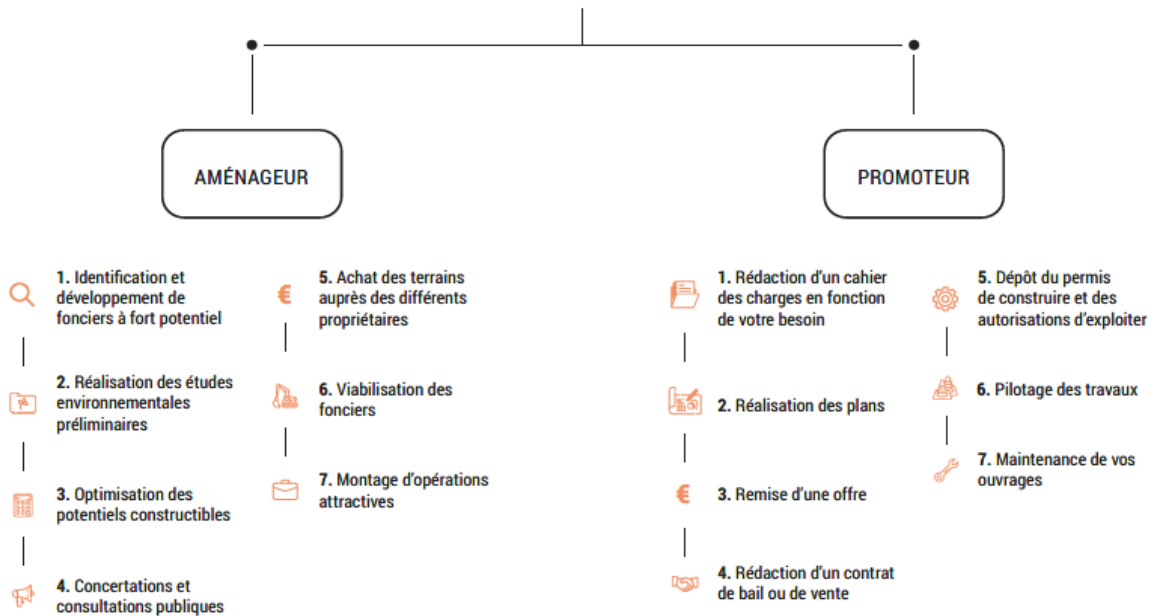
AMÉNAGEUR

PROMOTEUR

1. Identification et développement de fonciers à fort potentiel

2. Réalisation des études environnementales préliminaires

3. Optimisation des potentiels constructibles

4. Concertations et consultations publiques

€

5. Achat des terrains auprès des différents propriétaires

6. Viabilisation des fonciers

7. Montage d'opérations attractives

1. Rédaction d'un cahier des charges en fonction de votre besoin

2. Réalisation des plans

€

3. Remise d'une offre

4. Rédaction d'un contrat de bail ou de vente

5. Dépôt du permis de construire et des autorisations d'exploiter

6. Pilotage des travaux

7. Maintenance de vos ouvrages